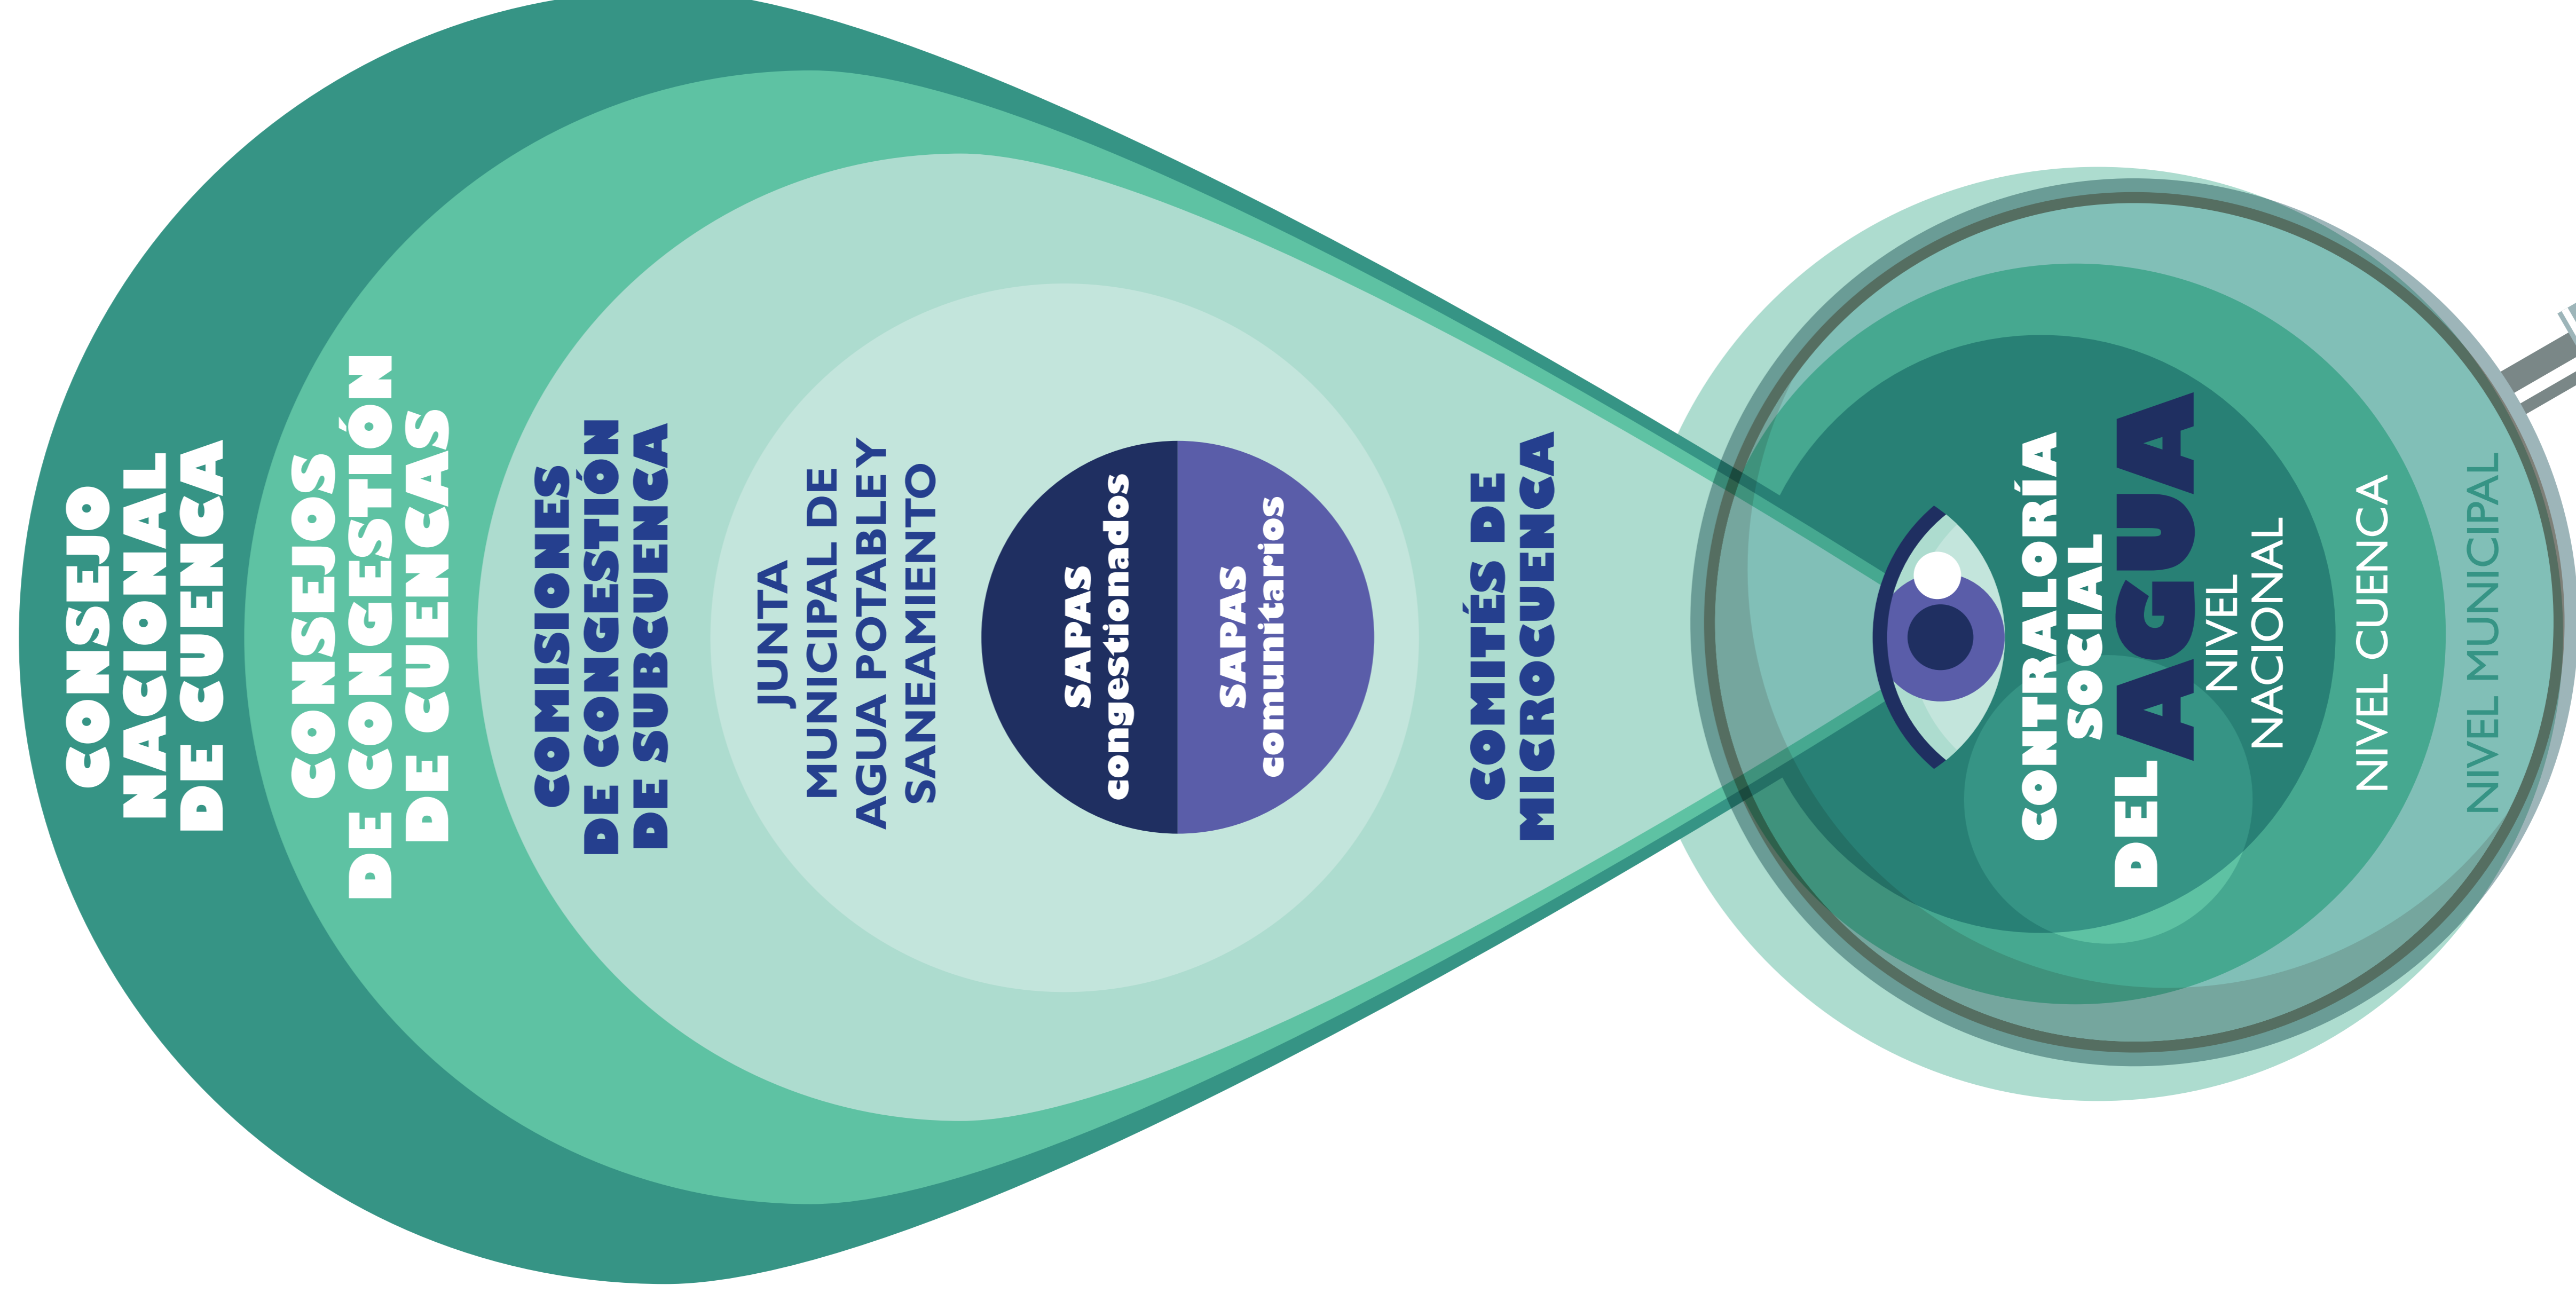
CONSEJO NACIONAL DE CUENCA

CONSEJOS DE CONGESTIÓN DE CUENCAS

COMISIONES DE CONGESTIÓN DE SUBCUENCA

JUNTA MUNICIPAL DE AGUA POTABLE Y SANEAMIENTO

SAPAS congestionados

SAPAS comunitarios

COMITÉS DE MICROCUENCA

CONTRALORÍA SOCIAL DEL AGUA

NIVEL NACIONAL

NIVEL CUENCA

NIVEL MUNICIPAL